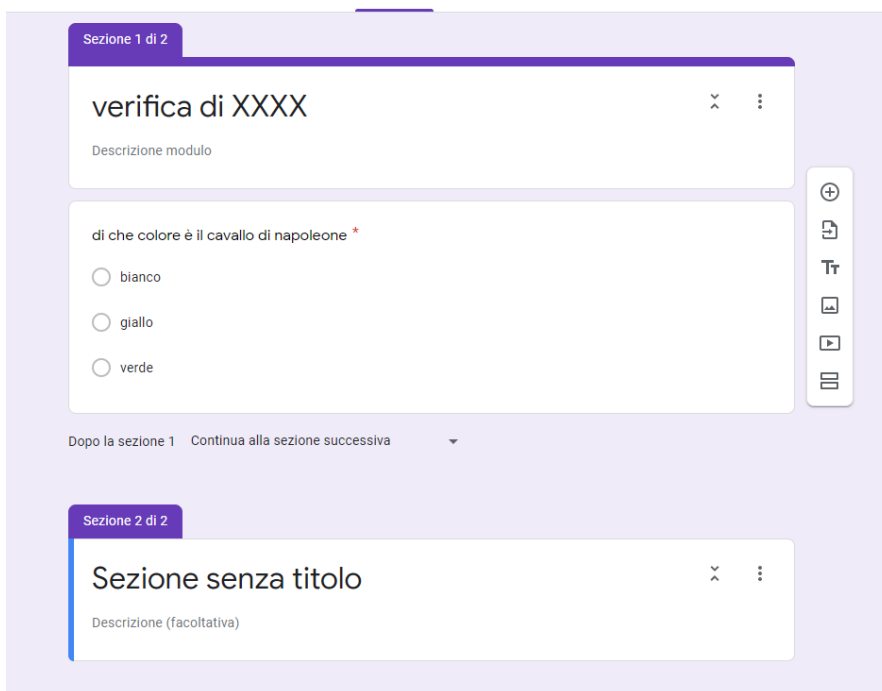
Sezione 1 di 2

verifica di XXXX

Descrizione modulo

di che colore è il cavallo di napoleone *

bianco

giallo

verde

Dopo la sezione 1 Continua alla sezione successiva

Sezione 2 di 2

Sezione senza titolo

Descrizione (facoltativa)